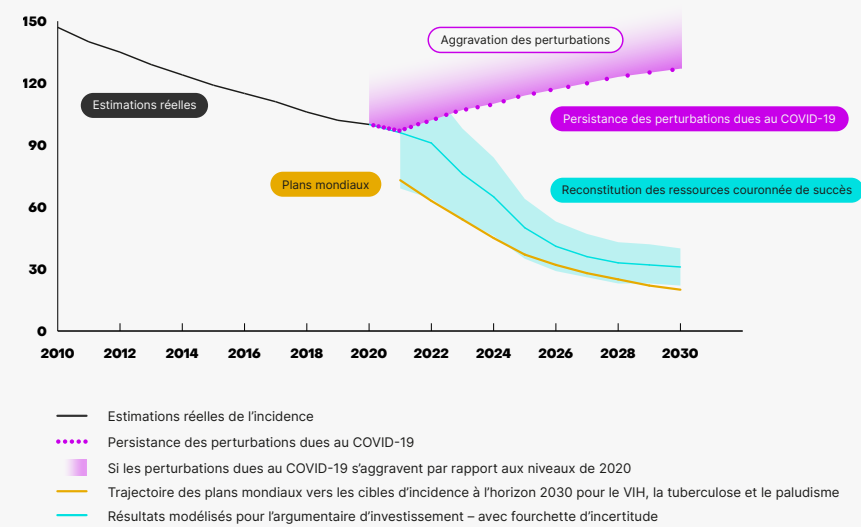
150
120
90
60
30
0
2010 2012 2014 2016 2018 2020 2022 2024 2026 2028 2030

Aggravation des perturbations
Estimations réelles
Persistance des perturbations dues au COVID-19
Plans mondiaux
Reconstitution des ressources couronnée de succès

Estimations réelles de l'incidence
Persistance des perturbations dues au COVID-19
Si les perturbations dues au COVID-19 s'aggravent par rapport aux niveaux de 2020
Trajectoire des plans mondiaux vers les cibles d'incidence à l'horizon 2030 pour le VIH, la tuberculose et le paludisme
Résultats modélisés pour l'argumentaire d'investissement – avec fourchette d'incertitude